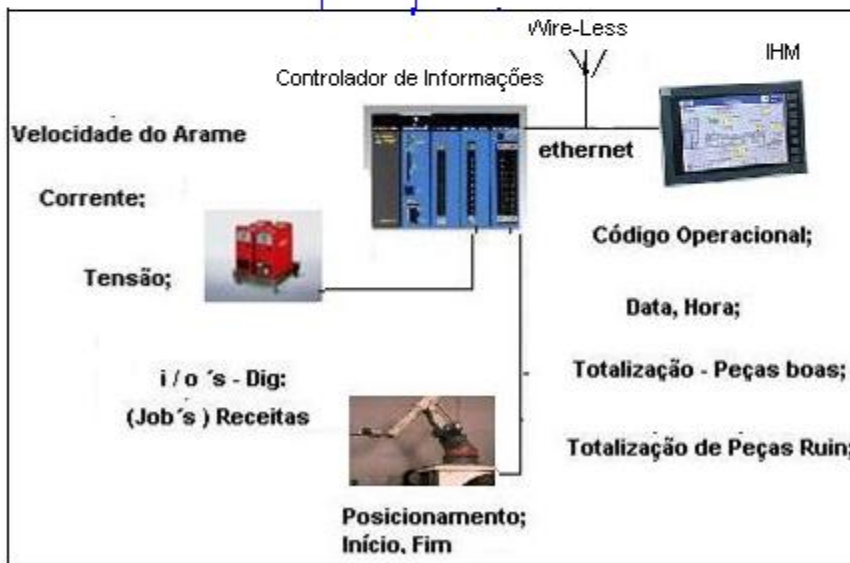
Wire-Less

IHM

Controlador de Informações

Velocidade do Arame

ethernet

Corrente;

Código Operacional;

Tensão;

Data, Hora;

i / o ´s - Dig:

(Job´s ) Receitas

Totalização - Peças boas;

Totalização de Peças Ruin

Posicionamento;
Início, Fim